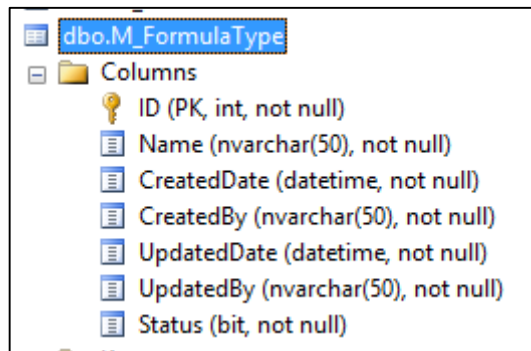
dbo.M_FormulaType
Columns
ID (PK, int, not null)
Name (nvarchar(50), not null)
CreatedDate (datetime, not null)
CreatedBy (nvarchar(50), not null)
UpdatedDate (datetime, not null)
UpdatedBy (nvarchar(50), not null)
Status (bit, not null)